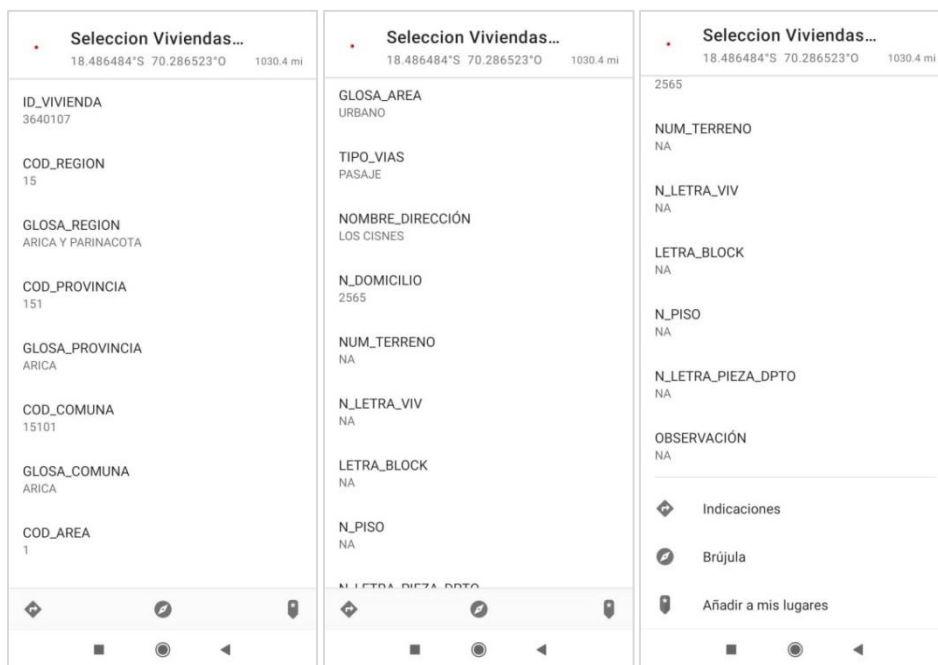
Seleccion Viviendas...
18.486484°S 70.286523°O 1030.4 mi

ID_VIVIENDA
3640107

COD_REGION
15

GLOSA_REGION
ARICA Y PARINACOTA

COD_PROVINCIA
151

GLOSA_PROVINCIA
ARICA

COD_COMUNA
15101

GLOSA_COMUNA
ARICA

COD_AREA
1

Seleccion Viviendas...
18.486484°S 70.286523°O 1030.4 mi

GLOSA_AREA
URBANO

TIPO_VIAS
PASAJE

NOMBRE_DIRECCIÓN
LOS CISNES

N_DOMICILIO
2565

NUM_TERRENO
NA

N_LETRA_VIV
NA

LETRA_BLOCK
NA

N_PISO
NA

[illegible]

Seleccion Viviendas...
18.486484°S 70.286523°O 1030.4 mi

2565

NUM_TERRENO
NA

N_LETRA_VIV
NA

LETRA_BLOCK
NA

N_PISO
NA

N_LETRA_PIEZA_DPTO
NA

OBSERVACIÓN
NA

Indicaciones

Brújula

Añadir a mis lugares